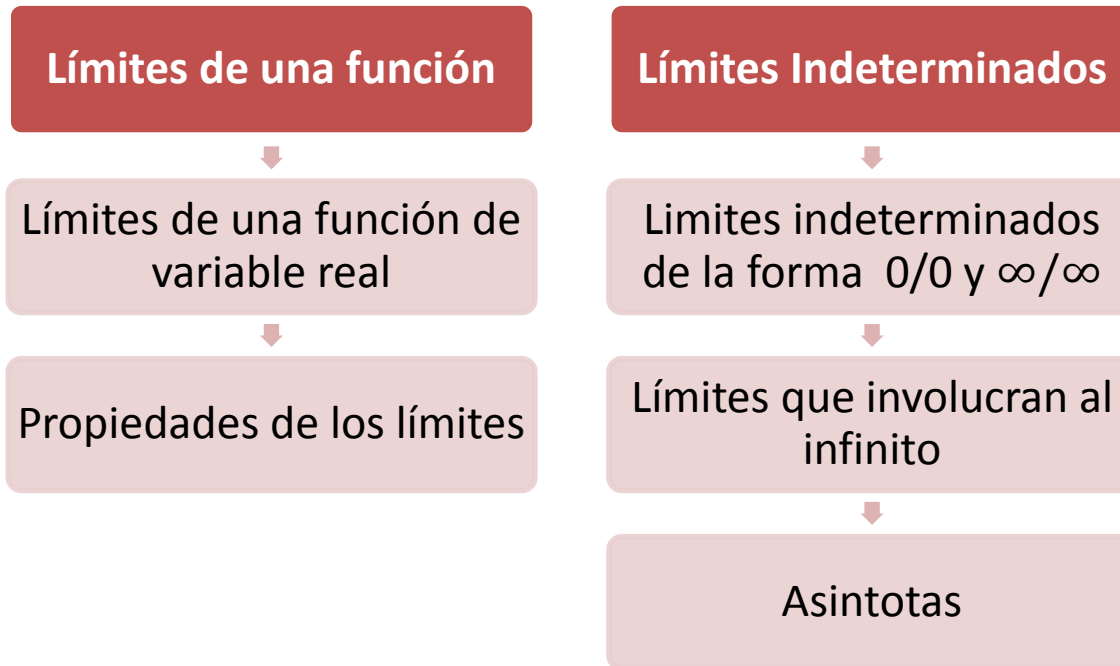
Límites de una función

Límites de una función de variable real

Propiedades de los límites

Límites Indeterminados

Limites indeterminados de la forma $0/0$ y $\infty/\infty$

Límites que involucran al infinito

Asintotas